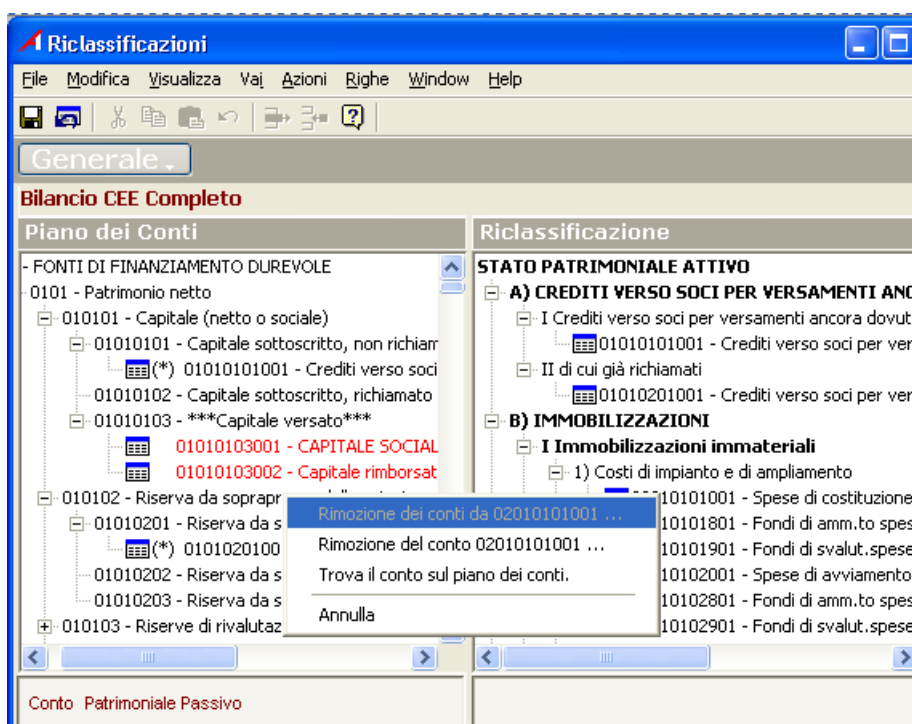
Riclassificazioni

File Modifica Visualizza Vai Azioni Righe Window Help

Generale

Bilancio CEE Completo

Piano dei Conti

- FONTI DI FINANZIAMENTO DUREVOLE
0101 - Patrimonio netto
010101 - Capitale (netto o sociale)
01010101 - Capitale sottoscritto, non richiam
(*) 01010101001 - Crediti verso soci
01010102 - Capitale sottoscritto, richiamato
01010103 - ***Capitale versato***
01010103001 - CAPITALE SOCIAL
01010103002 - Capitale rimborsat
010102 - Riserva da soprapr
01010201 - Riserva da s
(*) 0101020100
01010202 - Riserva da s
01010203 - Riserva da s
010103 - Riserve di rivalutaz

Riclassificazione

STATO PATRIMONIALE ATTIVO
A) CREDITI VERSO SOCI PER VERSAMENTI ANC
I Crediti verso soci per versamenti ancora dovut
01010101001 - Crediti verso soci per ver
II di cui già richiamati
01010201001 - Crediti verso soci per ver
B) IMMOBILIZZAZIONI
I Immobilizzazioni immateriali
1) Costi di impianto e di ampliamento
10101001 - Spese di costituzione
10101801 - Fondi di amm.to spes
10101901 - Fondi di svalut.spese
10102001 - Spese di avviamento
10102801 - Fondi di amm.to spes
10102901 - Fondi di svalut.spese

Rimozione dei conti da 02010101001 ...
Rimozione del conto 02010101001 ...
Trova il conto sul piano dei conti.
Annulla

Conto Patrimoniale Passivo